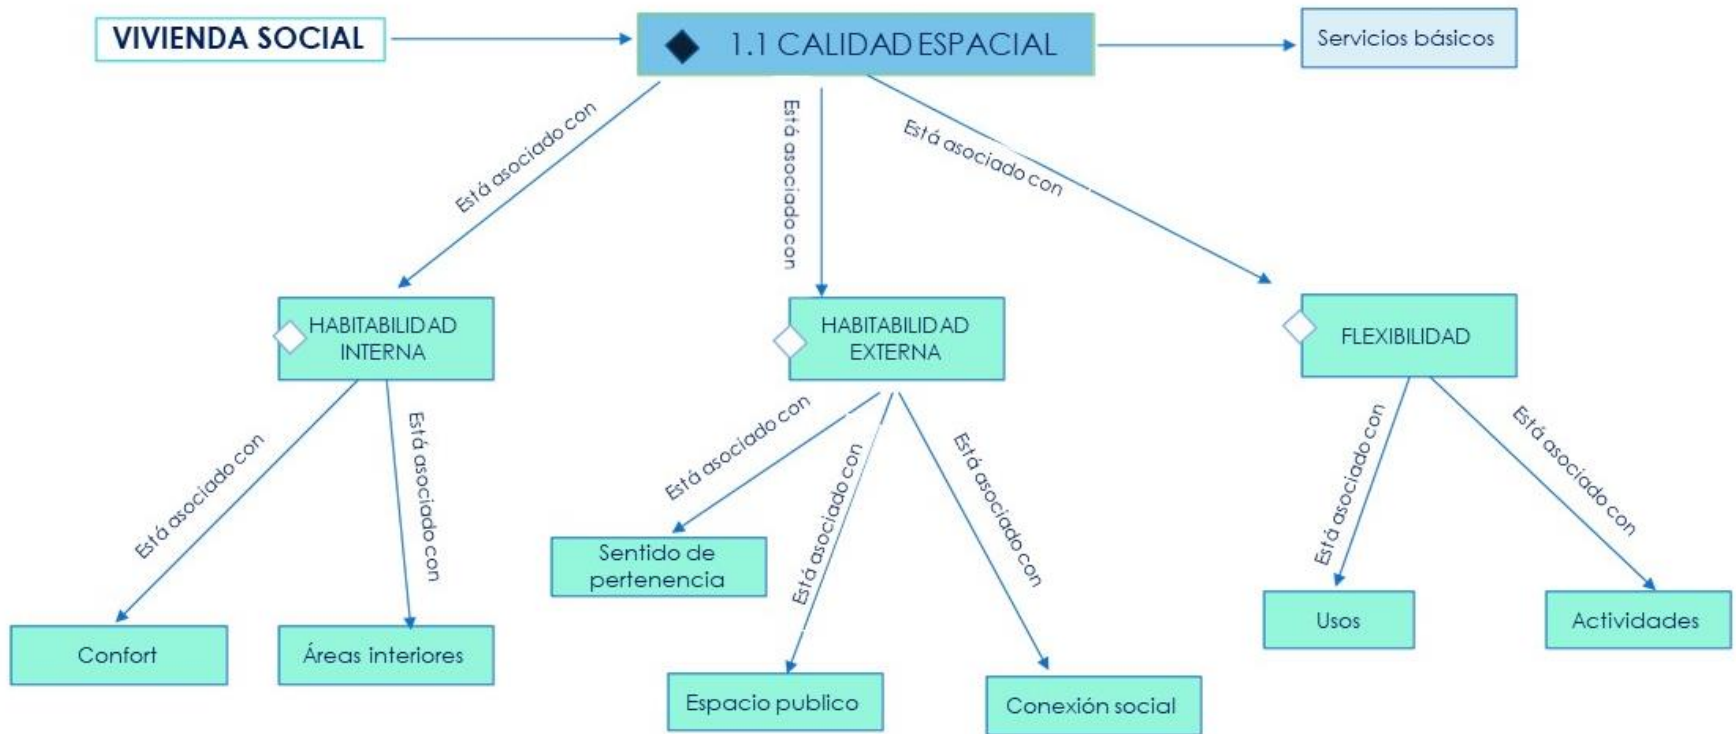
VIVIENDA SOCIAL

1.1 CALIDAD ESPACIAL

Servicios básicos

Está asociado con

Está asociado con

Está asociado con

HABITABILIDAD INTERNA

HABITABILIDAD EXTERNA

FLEXIBILIDAD

Está asociado con

Está asociado con

Está asociado con

Está asociado con

Está asociado con

Está asociado con

Está asociado con

Sentido de pertenencia

Confort

Áreas interiores

Espacio publico

Conexión social

Usos

Actividades